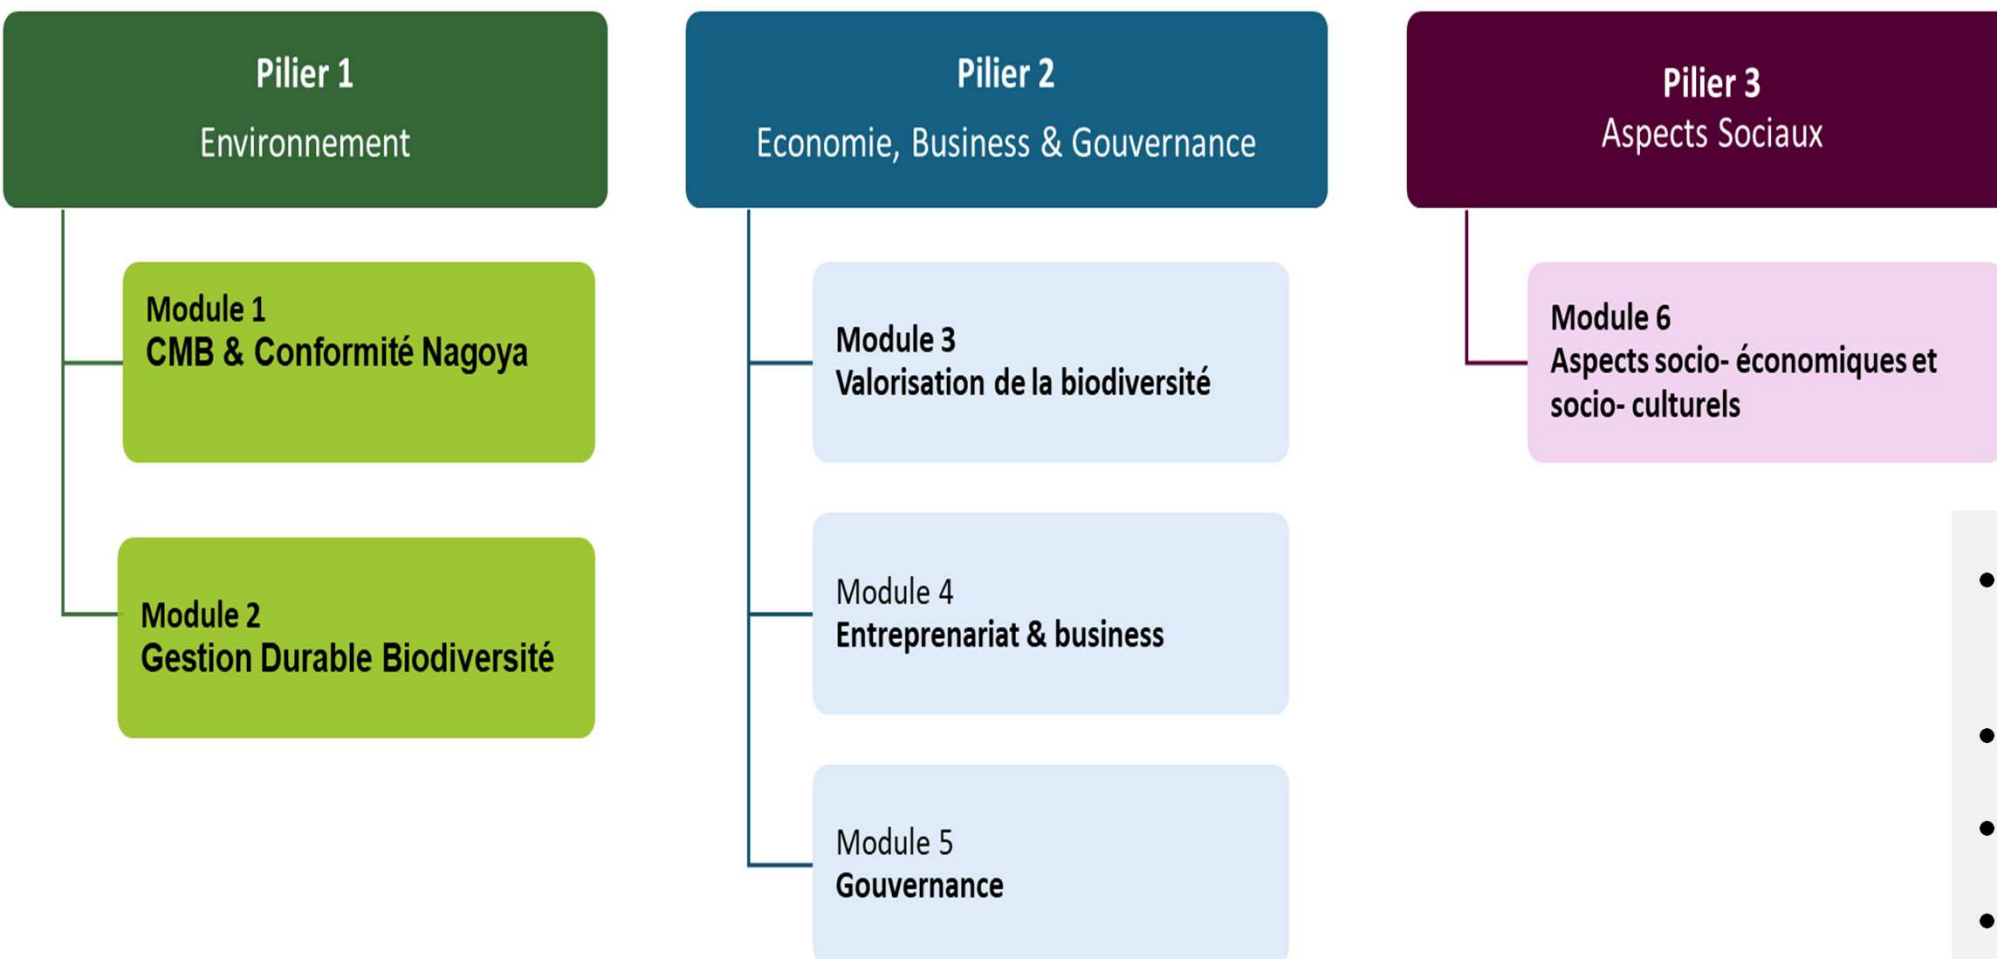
Pilier 1
Environnement

Module 1
CMB & Conformité Nagoya

Module 2
Gestion Durable Biodiversité

Pilier 2
Economie, Business & Gouvernance

Module 3
Valorisation de la biodiversité

Module 4
Entreprenariat & business

Module 5
Gouvernance

Pilier 3
Aspects Sociaux

Module 6
Aspects socio- économiques et socio- culturels

•
•
•
•